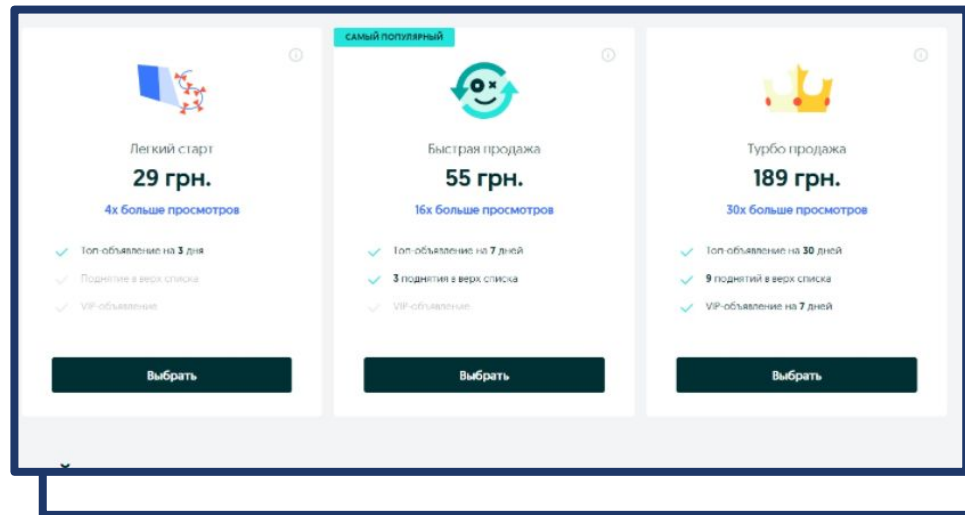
Легкий старт
29 грн.
4х больше просмотров
Топ-объявление на 3 дня
Поднятие в верх списка
VIP-объявление
Выбрать

САМЫЙ ПОПУЛЯРНЫЙ
Быстрая продажа
55 грн.
16х больше просмотров
Топ-объявление на 7 дней
3 поднятия в верх списка
VIP-объявление
Выбрать

Турбо продажа
189 грн.
30х больше просмотров
Топ-объявление на 30 дней
9 поднятий в верх списка
VIP-объявление на 7 дней
Выбрать